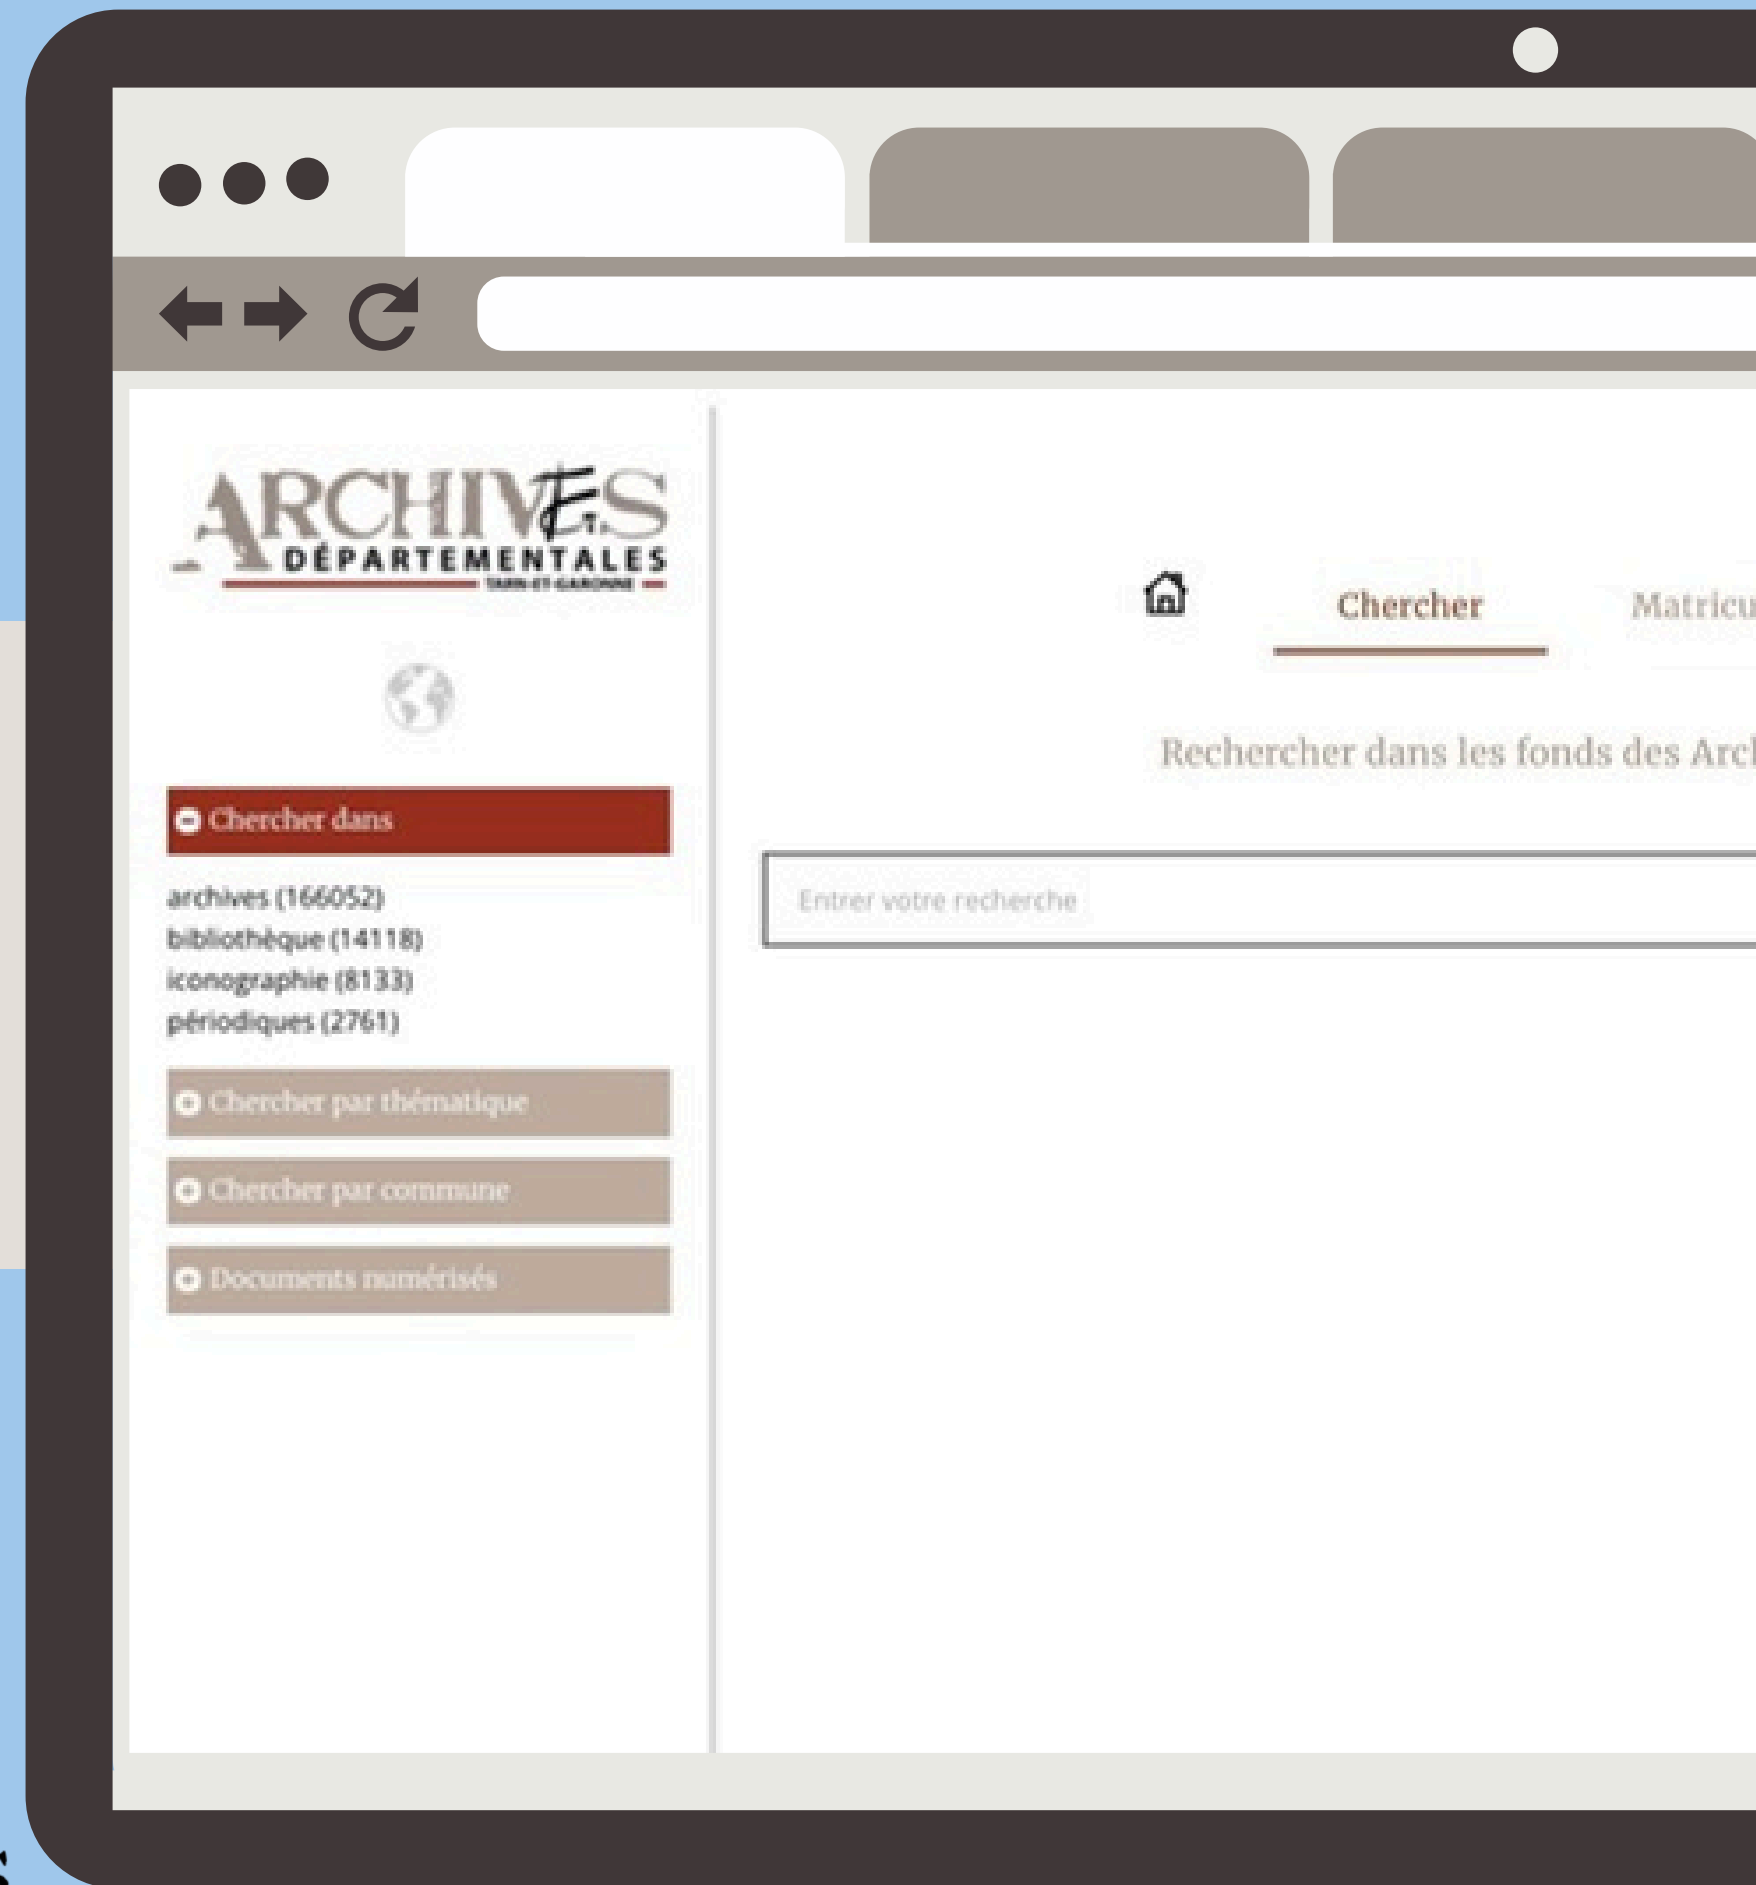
ARCHIVES
DÉPARTEMENTALES
TARN-ET-GARONNE

Chercher dans

archives (166052)
bibliothèque (14118)
iconographie (8133)
périodiques (2761)

Chercher par thématique

Chercher par commune

Documents numérisés

Chercher

Matricu

Rechercher dans les fonds des Arc

Entrer votre recherche